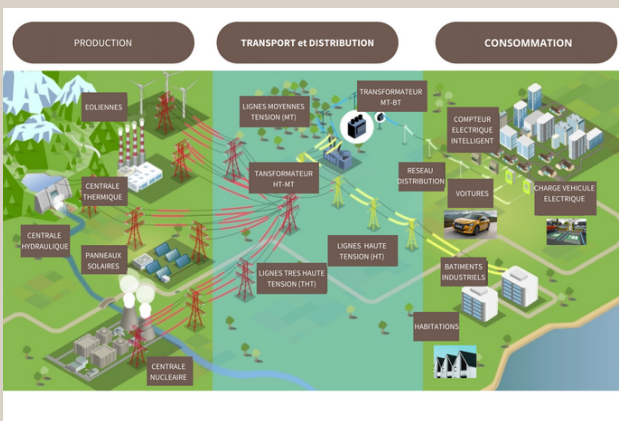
PRODUCTION

TRANSPORT et DISTRIBUTION

CONSOMMATION

EOLIENNES

CENTRALE THERMIQUE

CENTRALE HYDRAULIQUE

PANNEAUX SOLAIRES

CENTRALE NUCLEAIRE

LIGNES MOYENNES TENSION (MT)

TRANSFORMATEUR MT-BT

TANSFORMATEUR HT-MT

LIGNES HAUTE TENSION (HT)

LIGNES TRES HAUTE TENSION (THT)

RESEAU DISTRIBUTION

COMPTEUR ELECTRIQUE INTELLIGENT

VOITURES

CHARGE VEHICULE ELECTRIQUE

BATIMENTS INDUSTRIELS

HABITATIONS